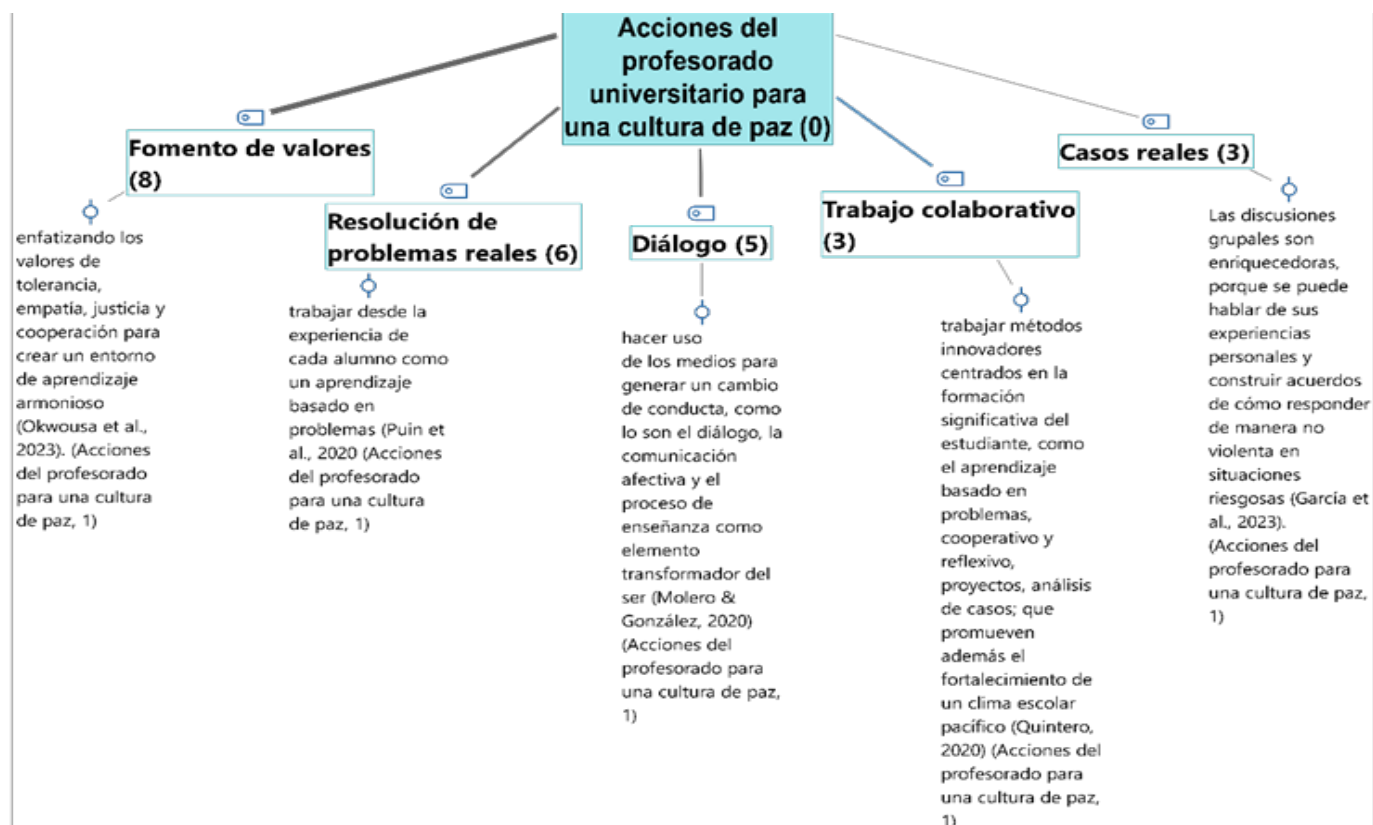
Acciones del profesorado universitario para una cultura de paz (0)

Fomento de valores (8)

enfatizando los valores de tolerancia, empatía, justicia y cooperación para crear un entorno de aprendizaje armonioso (Okwousa et al., 2023). (Acciones del profesorado para una cultura de paz, 1)

Resolución de problemas reales (6)

trabajar desde la experiencia de cada alumno como un aprendizaje basado en problemas (Puin et al., 2020 (Acciones del profesorado para una cultura de paz, 1)

Diálogo (5)

hacer uso
de los medios para generar un cambio de conducta, como lo son el diálogo, la comunicación afectiva y el proceso de enseñanza como elemento transformador del ser (Molero & González, 2020) (Acciones del profesorado para una cultura de paz, 1)

Trabajo colaborativo (3)

trabajar métodos innovadores centrados en la formación significativa del estudiante, como el aprendizaje basado en problemas, cooperativo y reflexivo, proyectos, análisis de casos; que promueven además el fortalecimiento de un clima escolar pacífico (Quintero, 2020) (Acciones del profesorado para una cultura de paz, 1)

Casos reales (3)

Las discusiones grupales son enriquecedoras, porque se puede hablar de sus experiencias personales y construir acuerdos de cómo responder de manera no violenta en situaciones riesgosas (García et al., 2023). (Acciones del profesorado para una cultura de paz, 1)